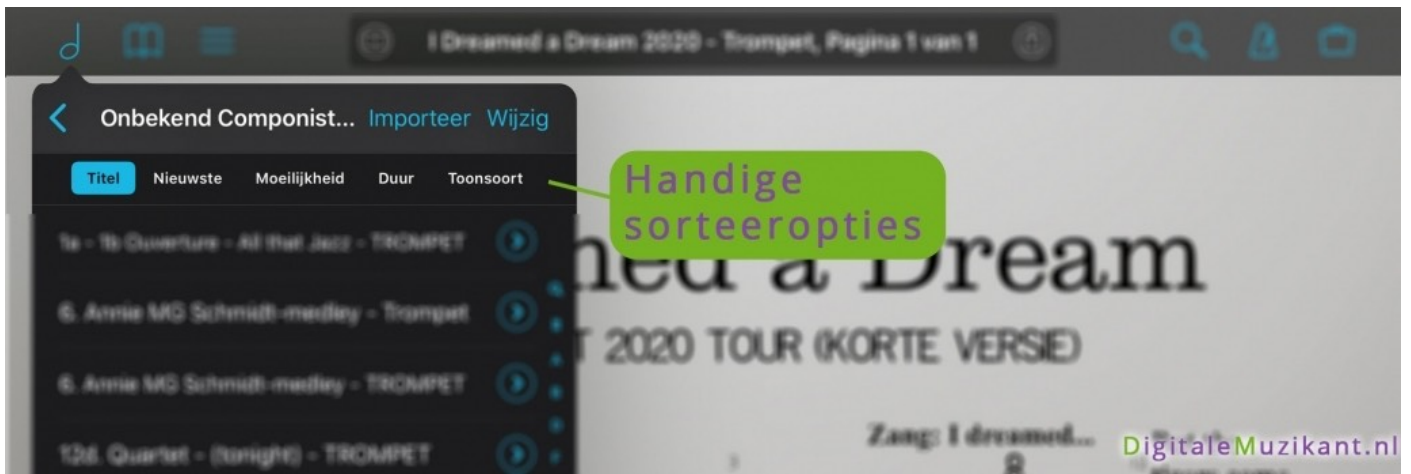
I Dreamed a Dream 2020 - Trompet, Pagina 1 van 1

Onbekend Componist... Importeer Wijzig

Titel Nieuwste Moeilijkheid Duur Toonsoort

1a - 1b Ouverture - All that Jazz - TROMPET

6. Annie MG Schmidt-medley - Trompet

6. Annie MG Schmidt-medley - TROMPET

12d. Quartet - (tonight) - TROMPET

Handige sorteeropties

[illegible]ed a Dream

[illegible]T 2020 TOUR (KORTE VERSIE)

Zang: I dreamed...

DigitaleMuzikant.nl